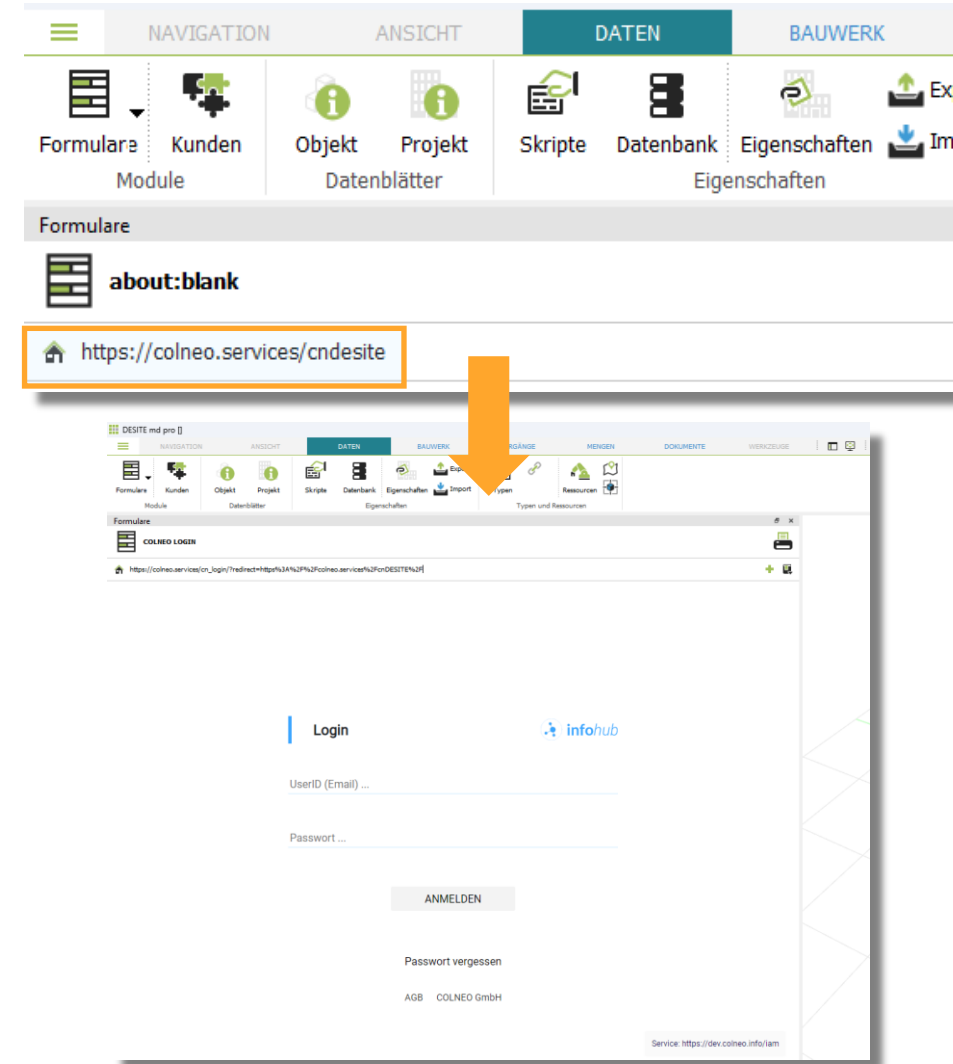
NAVIGATION ANSICHT DATEN BAUWERK

Formulare Kunden Objekt Projekt Skripte Datenbank Eigenschaften Ex Im

Module Datenblätter Eigenschaften

Formulare

about:blank

https://colneo.services/cndesite

DESITE md pro []

NAVIGATION ANSICHT DATEN BAUWERK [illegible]RGÄNGE MENGEN DOKUMENTE WERKZEUGE

Formulare Kunden Objekt Projekt Skripte Datenbank Eigenschaften Export Import Typen Ressourcen

Module Datenblätter Eigenschaften Typen und Ressourcen

Formulare

COLNEO LOGIN

https://colneo.services/cn_login/?redirect=https%3A%2F%2Fcolneo.services%2FcnDESITE%2F

Login infohub

UserID (Email) ...

Passwort ...

ANMELDEN

Passwort vergessen

AGB COLNEO GmbH

Service: https://dev.colneo.info/iam